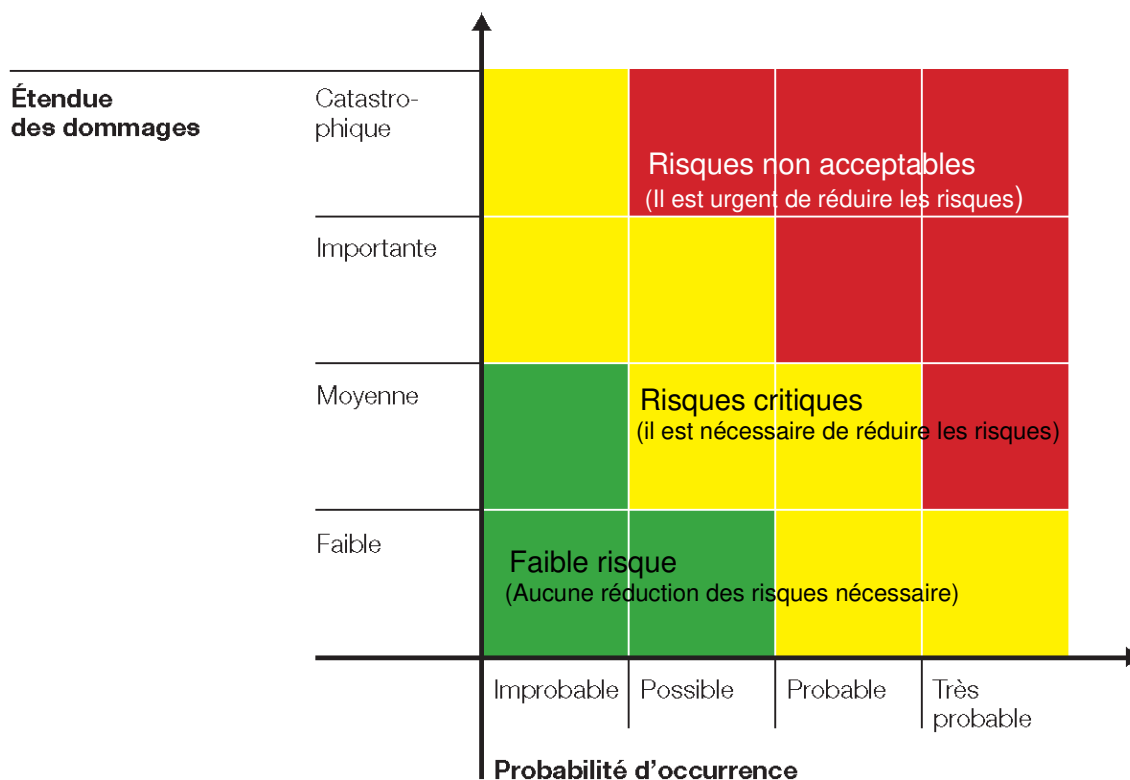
Étendue des dommages

Catastrophique

Importante

Moyenne

Faible

Risques non acceptables
(Il est urgent de réduire les risques)

Risques critiques
(il est nécessaire de réduire les risques)

Faible risque
(Aucune réduction des risques nécessaire)

Improbable

Possible

Probable

Très probable

Probabilité d'occurrence